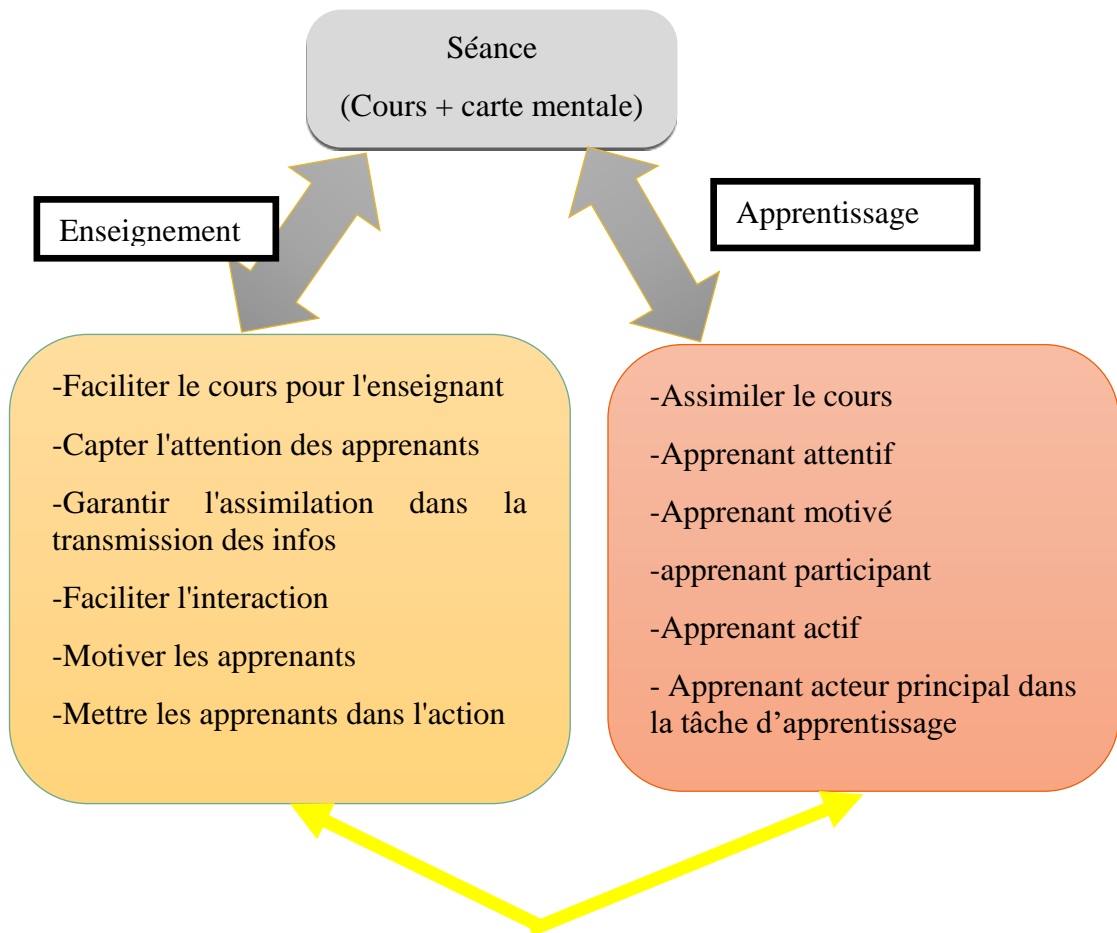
Séance
(Cours + carte mentale)

Enseignement

Apprentissage

-Faciliter le cours pour l'enseignant

-Capter l'attention des apprenants

-Garantir l'assimilation dans la transmission des infos

-Faciliter l'interaction

-Motiver les apprenants

-Mettre les apprenants dans l'action

-Assimiler le cours

-Apprenant attentif

-Apprenant motivé

-apprenant participant

-Apprenant actif

- Apprenant acteur principal dans la tâche d’apprentissage